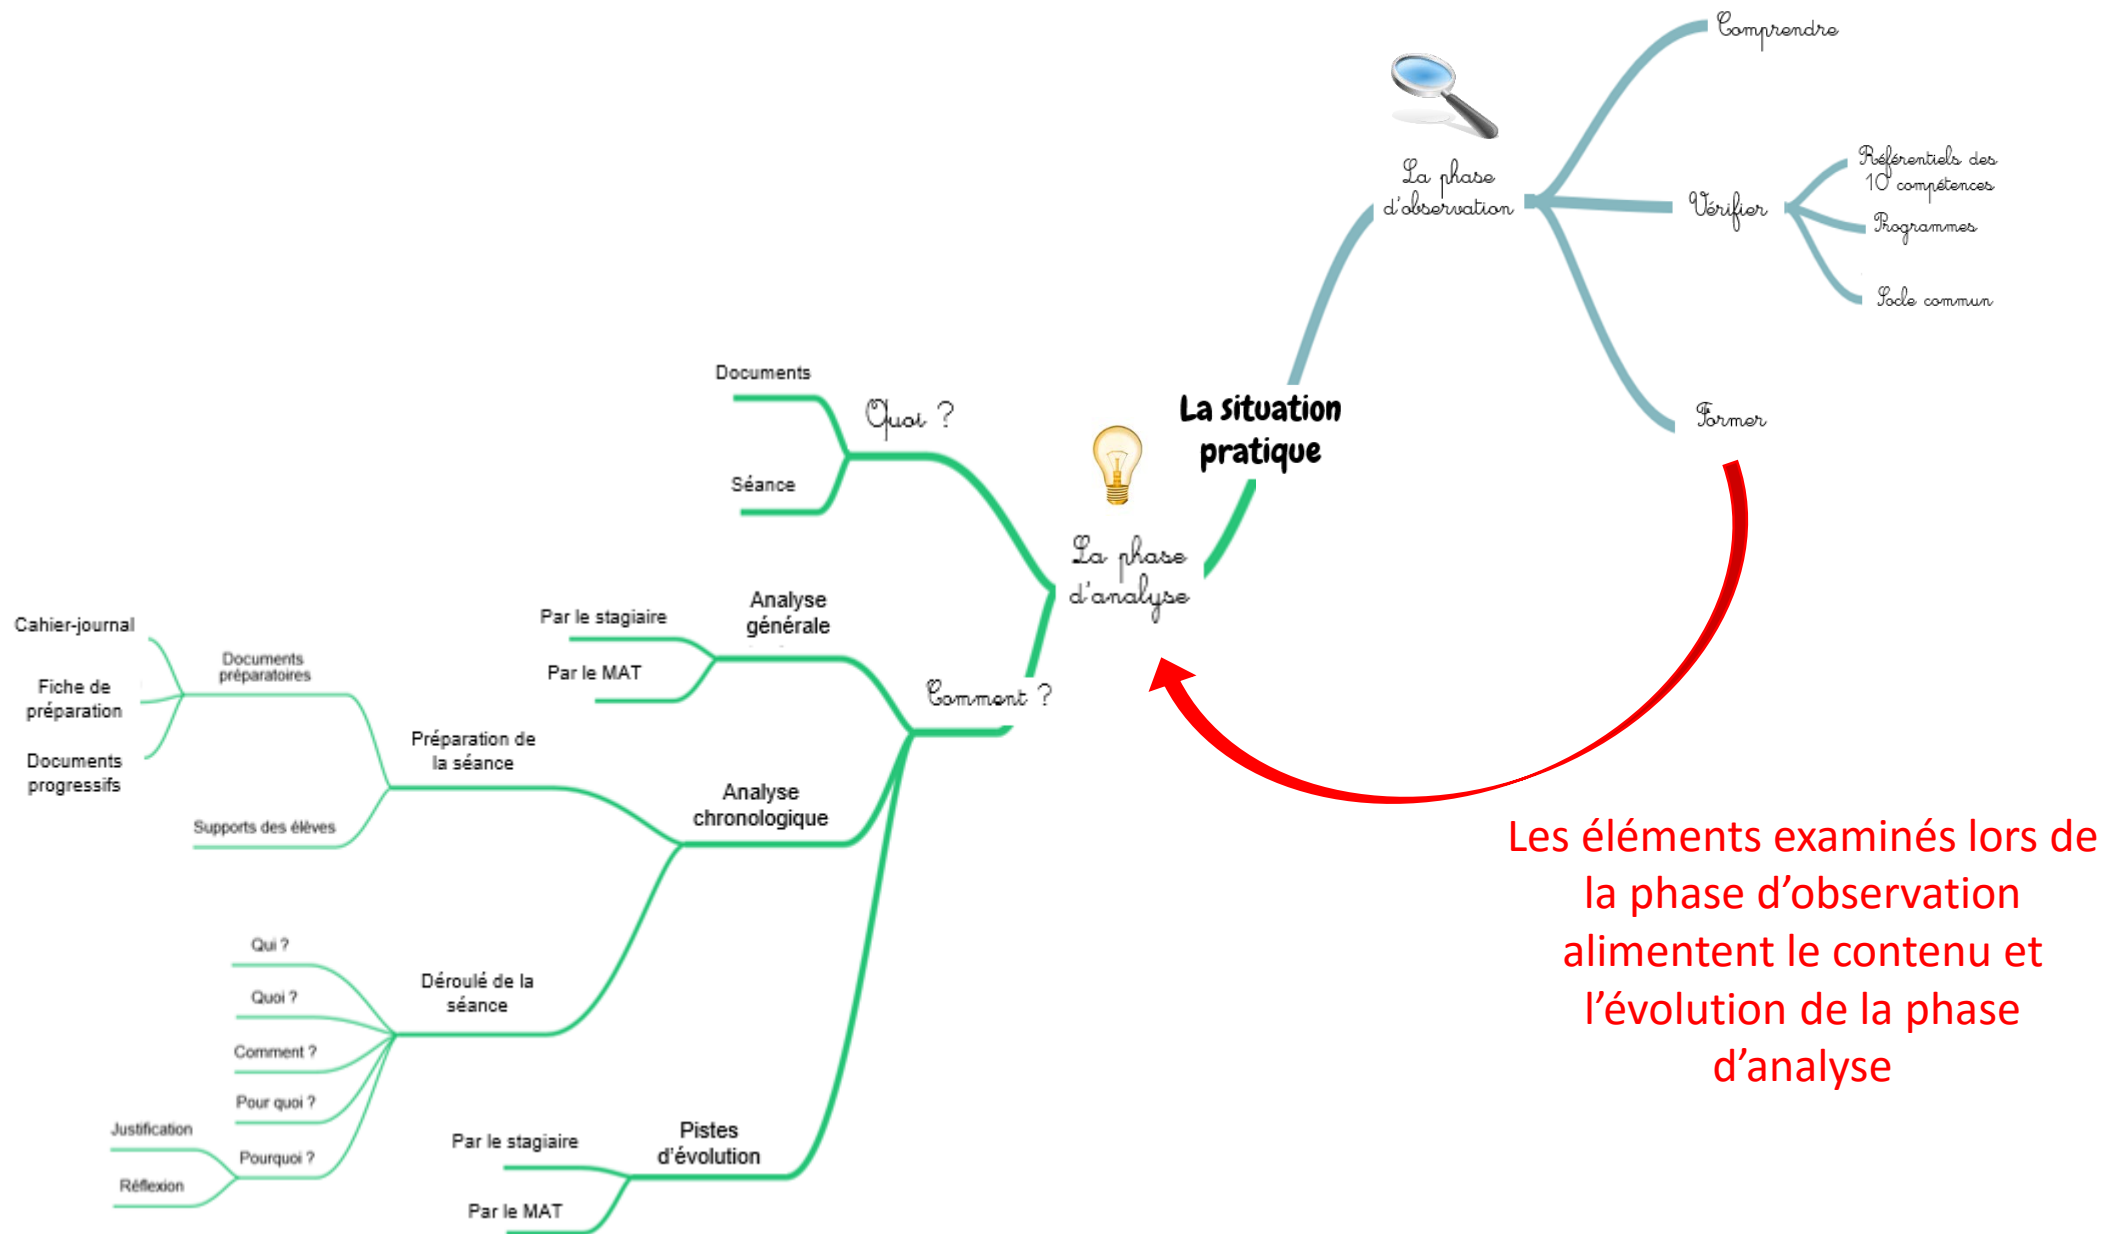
La situation pratique

La phase d'observation

Comprendre

Vérifier

Référentiels des 10 compétences

Programmes

Socle commun

Former

La phase d'analyse

Quoi ?

Documents

Séance

Comment ?

Analyse générale

Par le stagiaire

Par le MAT

Analyse chronologique

Préparation de la séance

Documents préparatoires

Cahier-journal

Fiche de préparation

Documents progressifs

Supports des élèves

Déroulé de la séance

Qui ?

Quoi ?

Comment ?

Pour quoi ?

Pourquoi ?

Justification

Réflexion

Pistes d'évolution

Par le stagiaire

Par le MAT

Les éléments examinés lors de la phase d'observation alimentent le contenu et l'évolution de la phase d'analyse